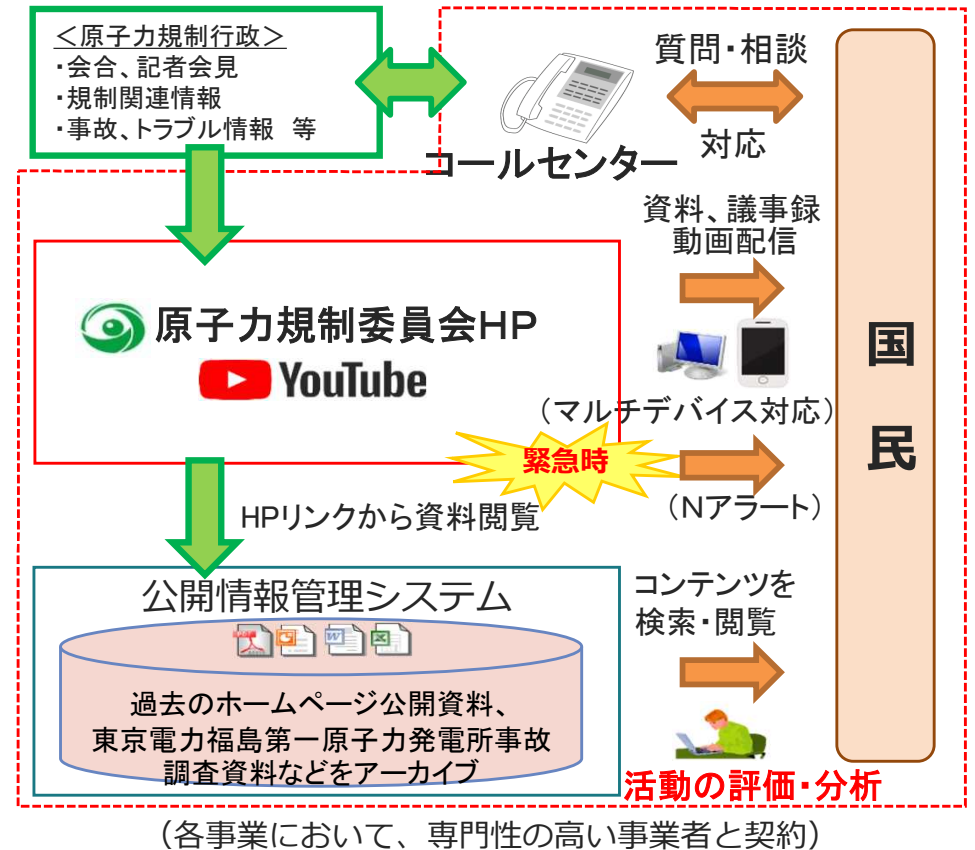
＜原子力規制行政＞
・会合、記者会見
・規制関連情報
・事故、トラブル情報　等

コールセンター

質問・相談

対応

国民

資料、議事録
動画配信

原子力規制委員会HP
YouTube

（マルチデバイス対応）

緊急時

（Nアラート）

HPリンクから資料閲覧

公開情報管理システム

過去のホームページ公開資料、
東京電力福島第一原子力発電所事故
調査資料などをアーカイブ

コンテンツを
検索・閲覧

活動の評価・分析

（各事業において、専門性の高い事業者と契約）